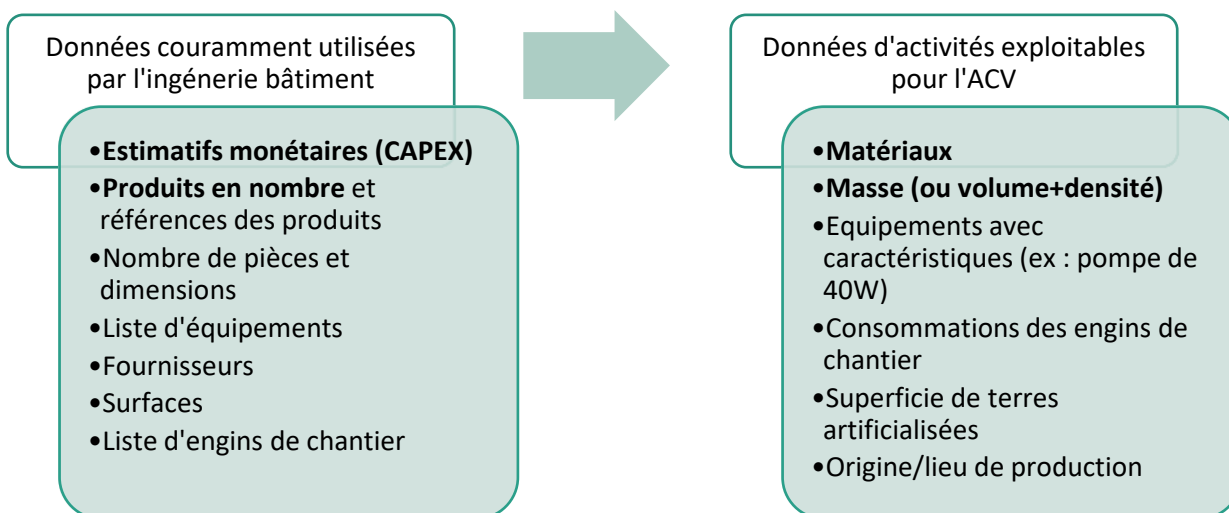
Données couramment utilisées par l'ingénerie bâtiment

•Estimatifs monétaires (CAPEX)
•Produits en nombre et références des produits
•Nombre de pièces et dimensions
•Liste d'équipements
•Fournisseurs
•Surfaces
•Liste d'engins de chantier

Données d'activités exploitables pour l'ACV

•Matériaux
•Masse (ou volume+densité)
•Equipements avec caractéristiques (ex : pompe de 40W)
•Consommations des engins de chantier
•Superficie de terres artificialisées
•Origine/lieu de production